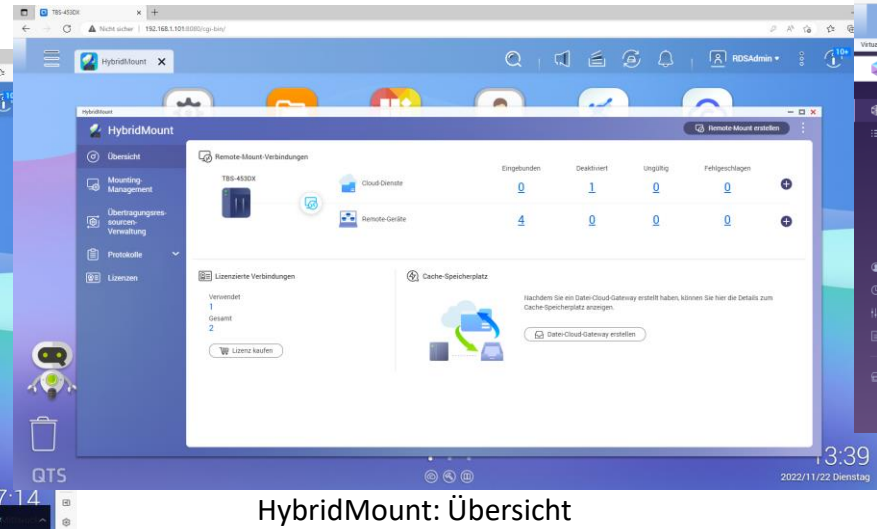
TBS-453DX × +

Nicht sicher | 192.168.1.101:8080/cgi-bin/

HybridMount ×

RDSAdmin ▾

10+

HybridMount

— □ ×

HybridMount

Remote-Mount erstellen

Übersicht

Mounting-Management

Übertragungsressourcen-Verwaltung

Protokolle

Lizenzen

Remote-Mount-Verbindungen

TBS-453DX

| | Eingebunden | Deaktiviert | Ungültig | Fehlgeschlagen |
|---|---|---|---|---|
| Cloud-Dienste | 0 | 1 | 0 | 0 |
| Remote-Geräte | 4 | 0 | 0 | 0 |

Lizenzierte Verbindungen

Verwendet
1
Gesamt
2

Lizenz kaufen

Cache-Speicherplatz

Nachdem Sie ein Datei-Cloud-Gateway erstellt haben, können Sie hier die Details zum Cache-Speicherplatz anzeigen.

Datei-Cloud-Gateway erstellen

QTS

13:39
2022/11/22 Dienstag

7:14

HybridMount: Übersicht